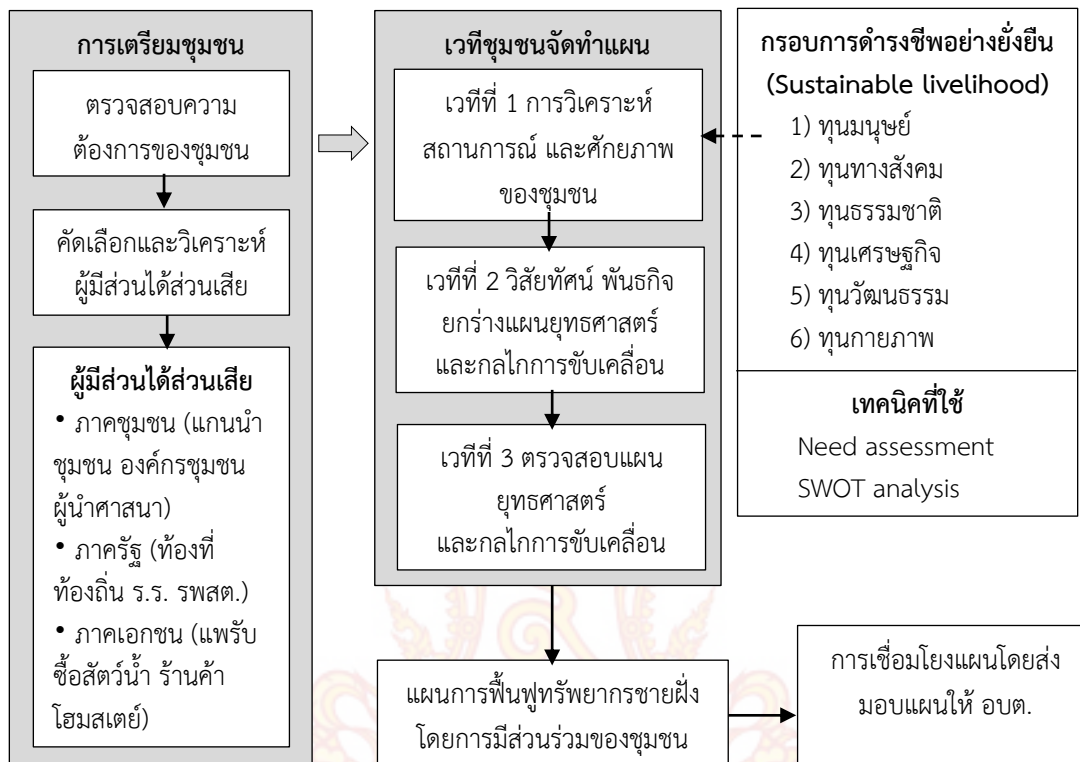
การเตรียมชุมชน

ตรวจสอบความต้องการของชุมชน

คัดเลือกและวิเคราะห์ผู้มีส่วนได้ส่วนเสีย

ผู้มีส่วนได้ส่วนเสีย

• ภาคชุมชน (แกนนำชุมชน องค์กรชุมชน ผู้นำศาสนา)

• ภาครัฐ (ท้องที่ ท้องถิ่น ร.ร. รพสต.)

• ภาคเอกชน (แพรับซื้อสัตว์น้ำ ร้านค้า โฮมสเตย์)

เวทีชุมชนจัดทำแผน

เวทีที่ 1 การวิเคราะห์สถานการณ์ และศักยภาพของชุมชน

เวทีที่ 2 วิสัยทัศน์ พันธกิจ ยกร่างแผนยุทธศาสตร์ และกลไกการขับเคลื่อน

เวทีที่ 3 ตรวจสอบแผนยุทธศาสตร์ และกลไกการขับเคลื่อน

กรอบการดำรงชีพอย่างยั่งยืน (Sustainable livelihood)

1) ทุนมนุษย์

2) ทุนทางสังคม

3) ทุนธรรมชาติ

4) ทุนเศรษฐกิจ

5) ทุนวัฒนธรรม

6) ทุนกายภาพ

เทคนิคที่ใช้

Need assessment

SWOT analysis

แผนการฟื้นฟูทรัพยากรชายฝั่งโดยการมีส่วนร่วมของชุมชน

การเชื่อมโยงแผนโดยส่งมอบแผนให้ อบต.